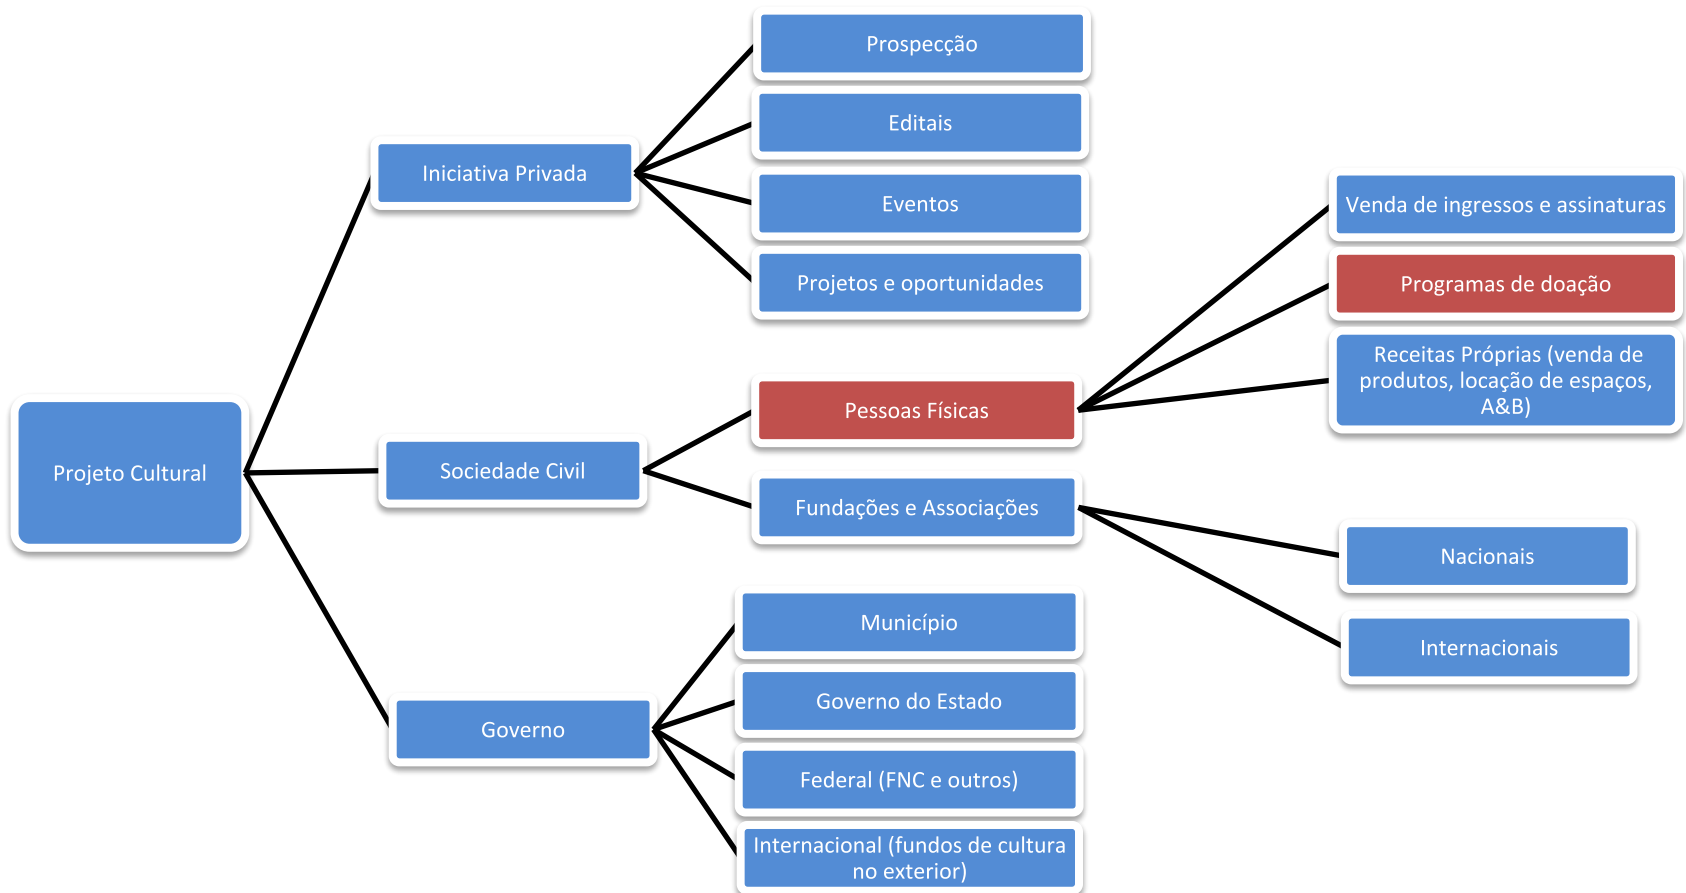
Projeto Cultural

Iniciativa Privada

Prospecção

Editais

Eventos

Projetos e oportunidades

Sociedade Civil

Pessoas Físicas

Venda de ingressos e assinaturas

Programas de doação

Receitas Próprias (venda de produtos, locação de espaços, A&B)

Fundações e Associações

Nacionais

Internacionais

Governo

Município

Governo do Estado

Federal (FNC e outros)

Internacional (fundos de cultura no exterior)